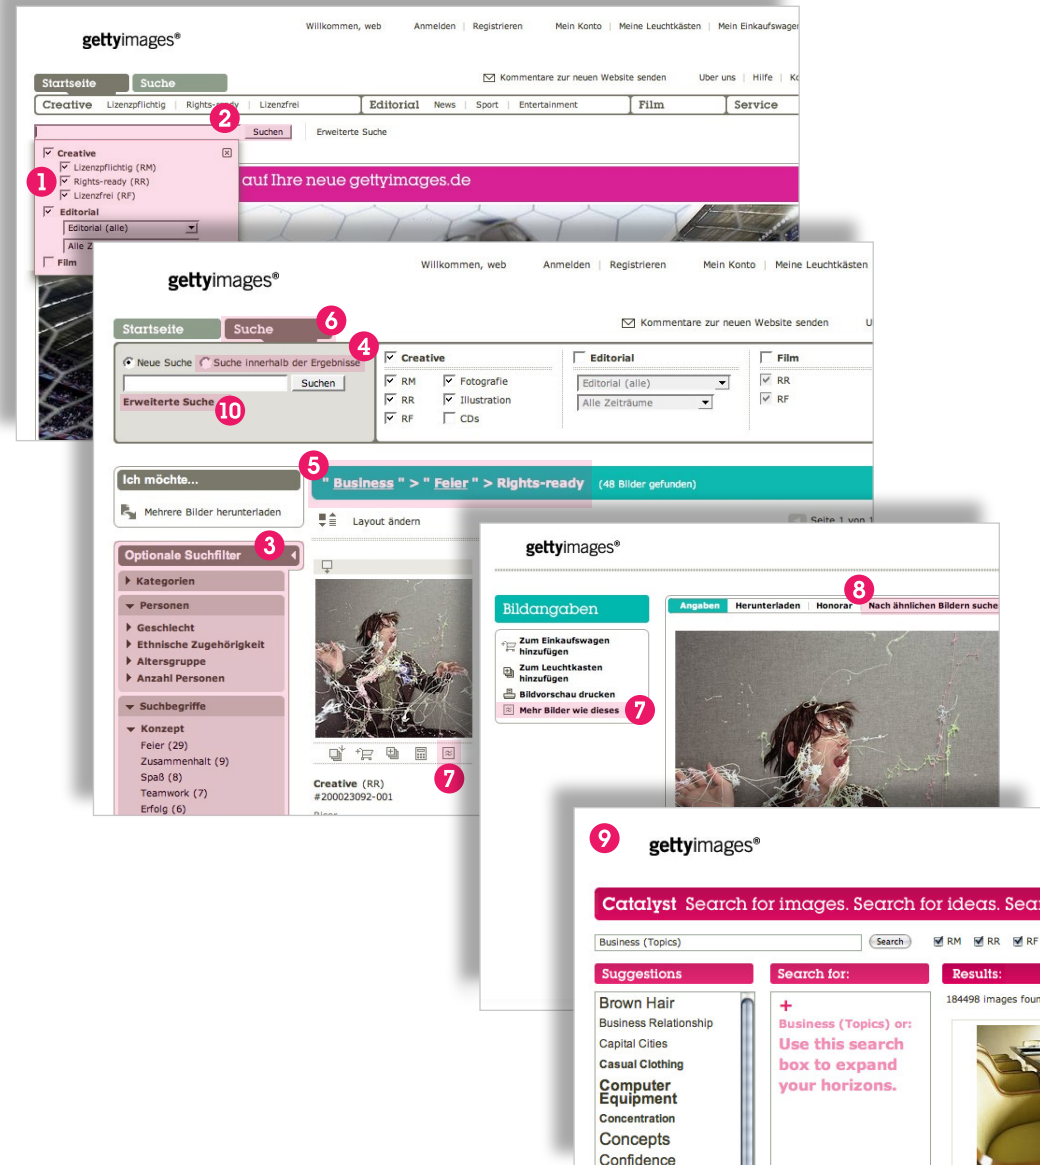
gettyimages®

Willkommen, web | Anmelden | Registrieren | Mein Konto | Meine Leuchtkästen | Mein Einkaufswagen

Startseite | Suche

Kommentare zur neuen Website senden | Uber uns | Hilfe | Ko

Creative | Lizenzpflichtig | Rights-ready | Lizenzfrei | Editorial | News | Sport | Entertainment | Film | Service

2

Suchen | Erweiterte Suche

Creative
Lizenzpflichtig (RM)
Rights-ready (RR)
Lizenzfrei (RF)
Editorial
Editorial (alle)
Alle Z
Film

1

auf Ihre neue gettyimages.de

gettyimages®

Willkommen, web | Anmelden | Registrieren | Mein Konto | Meine Leuchtkästen

Startseite | Suche

6

Kommentare zur neuen Website senden | U

Neue Suche | Suche innerhalb der Ergebnisse

4

Suchen

Erweiterte Suche

10

Creative
RM | Fotografie
RR | Illustration
RF | CDs

Editorial
Editorial (alle)
Alle Zeiträume

Film
RR
RF

Ich möchte...

Mehrere Bilder herunterladen

5

" Business " > " Feier " > Rights-ready (48 Bilder gefunden)

Layout ändern

Seite 1 von 1

Optionale Suchfilter

3

Kategorien
Personen
Geschlecht
Ethnische Zugehörigkeit
Altersgruppe
Anzahl Personen
Suchbegriffe
Konzept
Feier (29)
Zusammenhalt (9)
Spaß (8)
Teamwork (7)
Erfolg (6)

7

Creative (RR)
#200023092-001

gettyimages®

Bildangaben

Angaben | Herunterladen | Honorar | Nach ähnlichen Bildern suche

8

Zum Einkaufswagen hinzufügen
Zum Leuchtkasten hinzufügen
Bildvorschau drucken
Mehr Bilder wie dieses

7

9

gettyimages®

Catalyst Search for images. Search for ideas. Sear

Business (Topics) | Search | RM | RR | RF

Suggestions

Brown Hair
Business Relationship
Capital Cities
Casual Clothing
Computer Equipment
Concentration
Concepts
Confidence

Search for:

+
Business (Topics) or:
Use this search box to expand your horizons.

Results:

184498 images foun